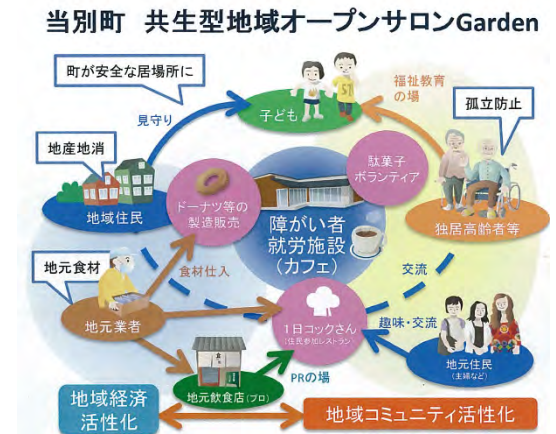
当別町　共生型地域オープンサロンGarden

町が安全な居場所に

見守り

子ども

福祉教育の場

孤立防止

地産地消

駄菓子ボランティア

地域住民

ドーナツ等の製造販売

障がい者就労施設（カフェ）

独居高齢者等

地元食材

食材仕入

交流

地元業者

1日コックさん（住民参加レストラン）

趣味・交流

地元住民（主婦など）

PRの場

地元飲食店（プロ）

地域経済活性化

地域コミュニティ活性化